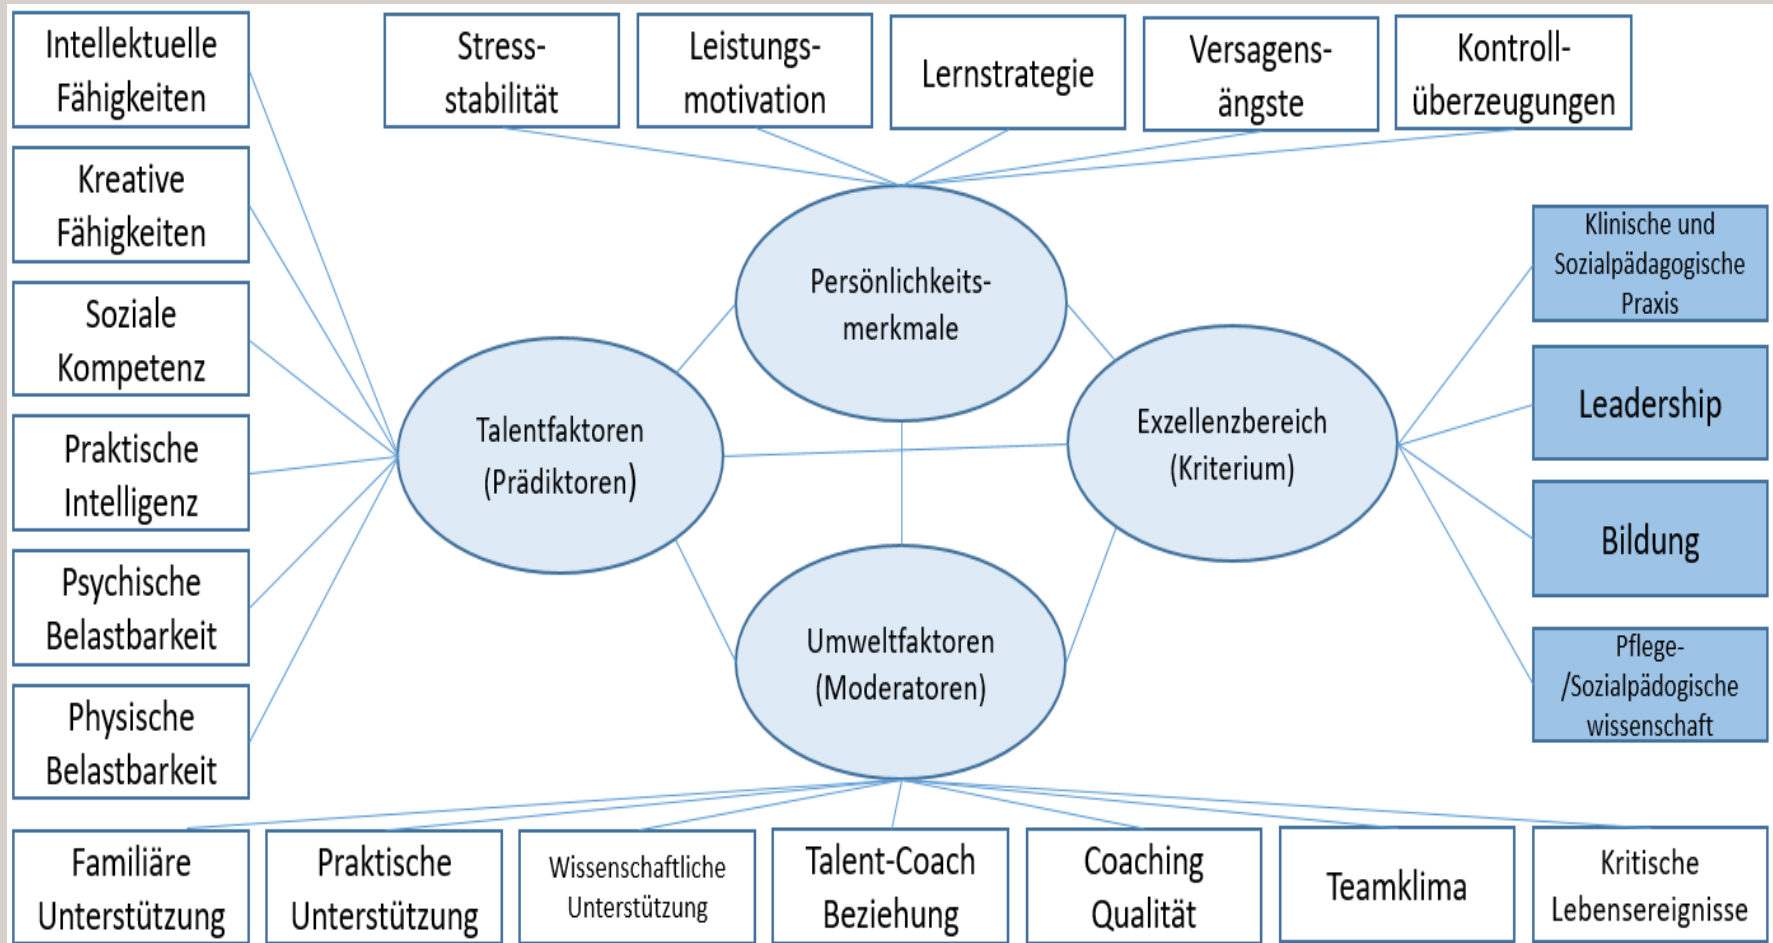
Intellektuelle Fähigkeiten

Kreative Fähigkeiten

Soziale Kompetenz

Praktische Intelligenz

Psychische Belastbarkeit

Physische Belastbarkeit

Stress-stabilität

Leistungs-motivation

Lernstrategie

Versagens-ängste

Kontroll-überzeugungen

Persönlichkeits-merkmale

Talentfaktoren (Prädiktoren)

Exzellenzbereich (Kriterium)

Umweltfaktoren (Moderatoren)

Klinische und Sozialpädagogische Praxis

Leadership

Bildung

Pflege-/Sozialpädagogische wissenschaft

Familiäre Unterstützung

Praktische Unterstützung

Wissenschaftliche Unterstützung

Talent-Coach Beziehung

Coaching Qualität

Teamklima

Kritische Lebensereignisse